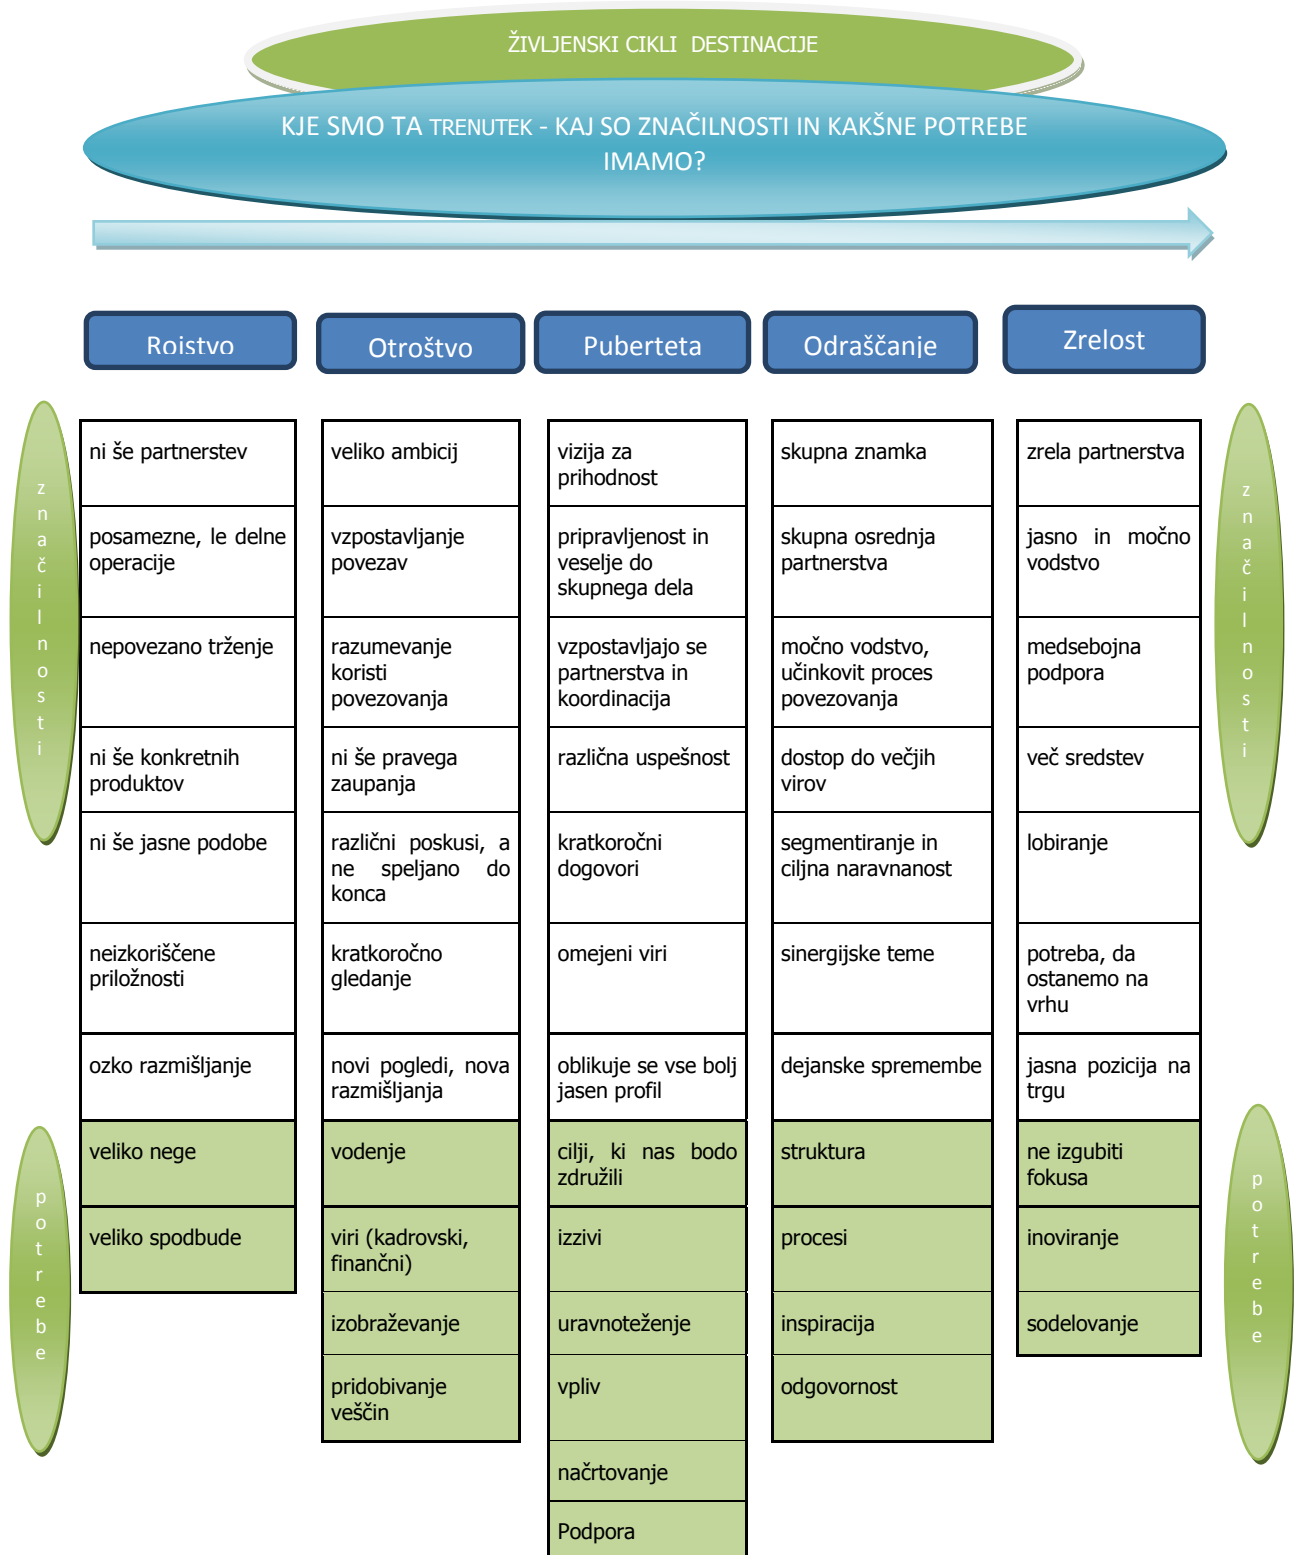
ŽIVLJENSKI CIKLI DESTINACIJE

KJE SMO TA TRENUTEK - KAJ SO ZNAČILNOSTI IN KAKŠNE POTREBE IMAMO?

značilnosti

| Roistvo | Otroštvo | Puberteta | Odraščanje | Zrelost |
|---|---|---|---|---|
| ni še partnerstev | veliko ambicij | vizija za prihodnost | skupna znamka | zrela partnerstva |
| posamezne, le delne operacije | vzpostavljanje povezav | pripravljenost in veselje do skupnega dela | skupna osrednja partnerstva | jasno in močno vodstvo |
| nepovezano trženje | razumevanje koristi povezovanja | vzpostavljajo se partnerstva in koordinacija | močno vodstvo, učinkovit proces povezovanja | medsebojna podpora |
| ni še konkretnih produktov | ni še pravega zaupanja | različna uspešnost | dostop do večjih virov | več sredstev |
| ni še jasne podobe | različni poskusi, a ne speljano do konca | kratkoročni dogovori | segmentiranje in ciljna naravnanost | lobiranje |
| neizkoriščene priložnosti | kratkoročno gledanje | omejeni viri | sinergijske teme | potreba, da ostanemo na vrhu |
| ozko razmišljanje | novi pogledi, nova razmišljanja | oblikuje se vse bolj jasen profil | dejanske spremembe | jasna pozicija na trgu |
| veliko nege | vodenje | cilji, ki nas bodo združili | struktura | ne izgubiti fokusa |
| veliko spodbude | viri (kadrovski, finančni) | izzivi | procesi | inoviranje |
| | izobraževanje | uravnoteženje | inspiracija | sodelovanje |
| | pridobivanje veščin | vpliv | odgovornost | |
| | | načrtovanje | | |
| | | Podpora | | |

potrebe